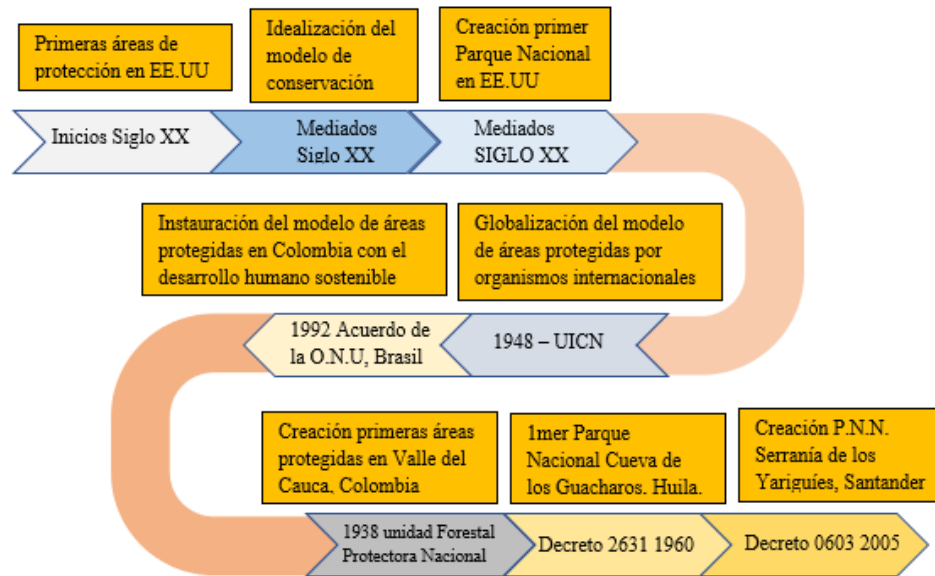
Primeras áreas de protección en EE.UU

Idealización del modelo de conservación

Creación primer Parque Nacional en EE.UU

Inicios Siglo XX

Mediados Siglo XX

Mediados SIGLO XX

Instauración del modelo de áreas protegidas en Colombia con el desarrollo humano sostenible

Globalización del modelo de áreas protegidas por organismos internacionales

1992 Acuerdo de la O.N.U, Brasil

1948 – UICN

Creación primeras áreas protegidas en Valle del Cauca, Colombia

1mer Parque Nacional Cueva de los Guacharos. Huila.

Creación P.N.N. Serranía de los Yariguíes, Santander

1938 unidad Forestal Protectora Nacional

Decreto 2631 1960

Decreto 0603 2005